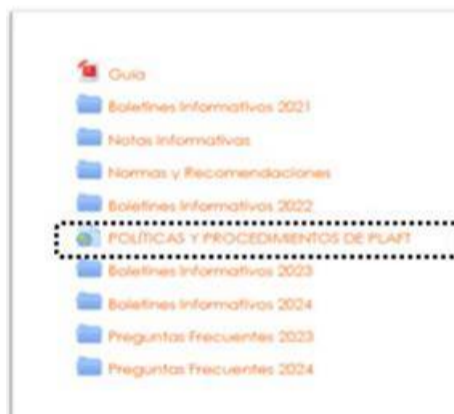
Guia

Boletines Informativos 2021

Notas Informativas

Normas y Recomendaciones

Boletines Informativos 2022

POLITICAS Y PROCEDIMIENTOS DE PLAFT

Boletines Informativos 2023

Boletines Informativos 2024

Preguntas Frecuentes 2023

Preguntas Frecuentes 2024